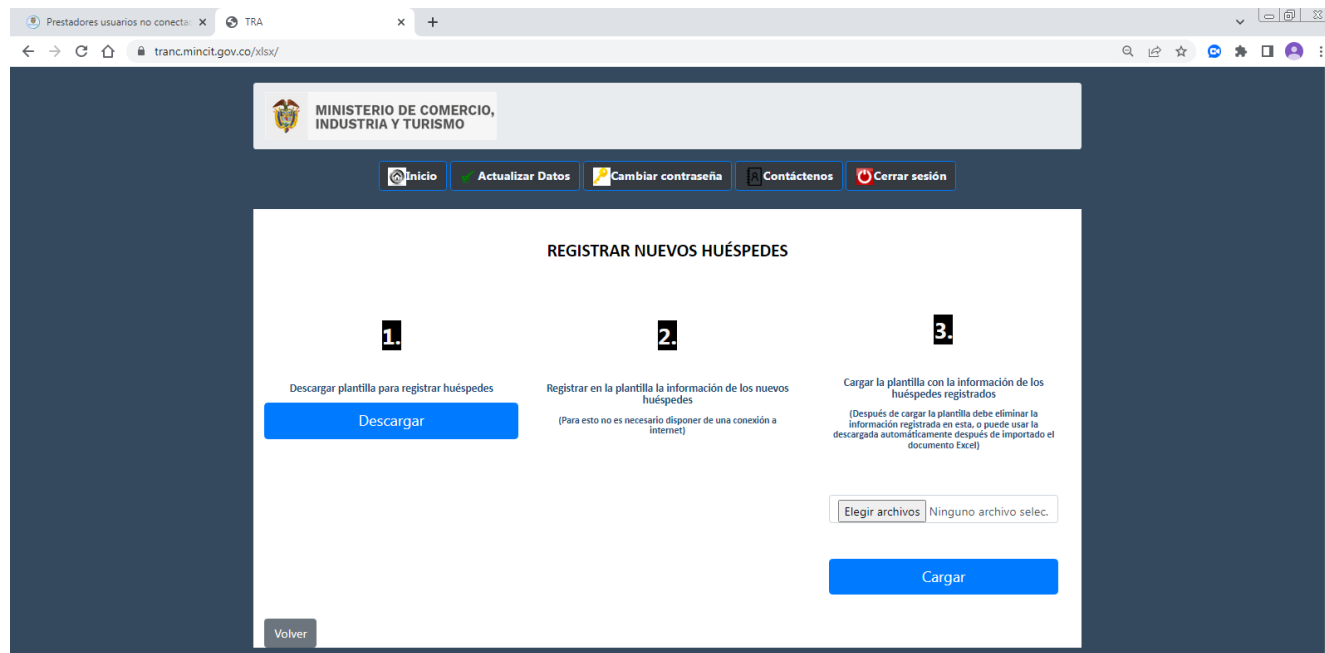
Prestadores usuarios no conecta ×
TRA ×
+

tranc.mincit.gov.co/xlsx/

MINISTERIO DE COMERCIO, INDUSTRIA Y TURISMO

Inicio | Actualizar Datos | Cambiar contraseña | Contáctenos | Cerrar sesión

REGISTRAR NUEVOS HUÉSPEDES

1.

Descargar plantilla para registrar huéspedes

Descargar

2.

Registrar en la plantilla la información de los nuevos huéspedes

(Para esto no es necesario disponer de una conexión a internet)

3.

Cargar la plantilla con la información de los huéspedes registrados

(Después de cargar la plantilla debe eliminar la información registrada en esta, o puede usar la descargada automáticamente después de importado el documento Excel)

Elegir archivos Ninguno archivo selec.

Cargar

Volver